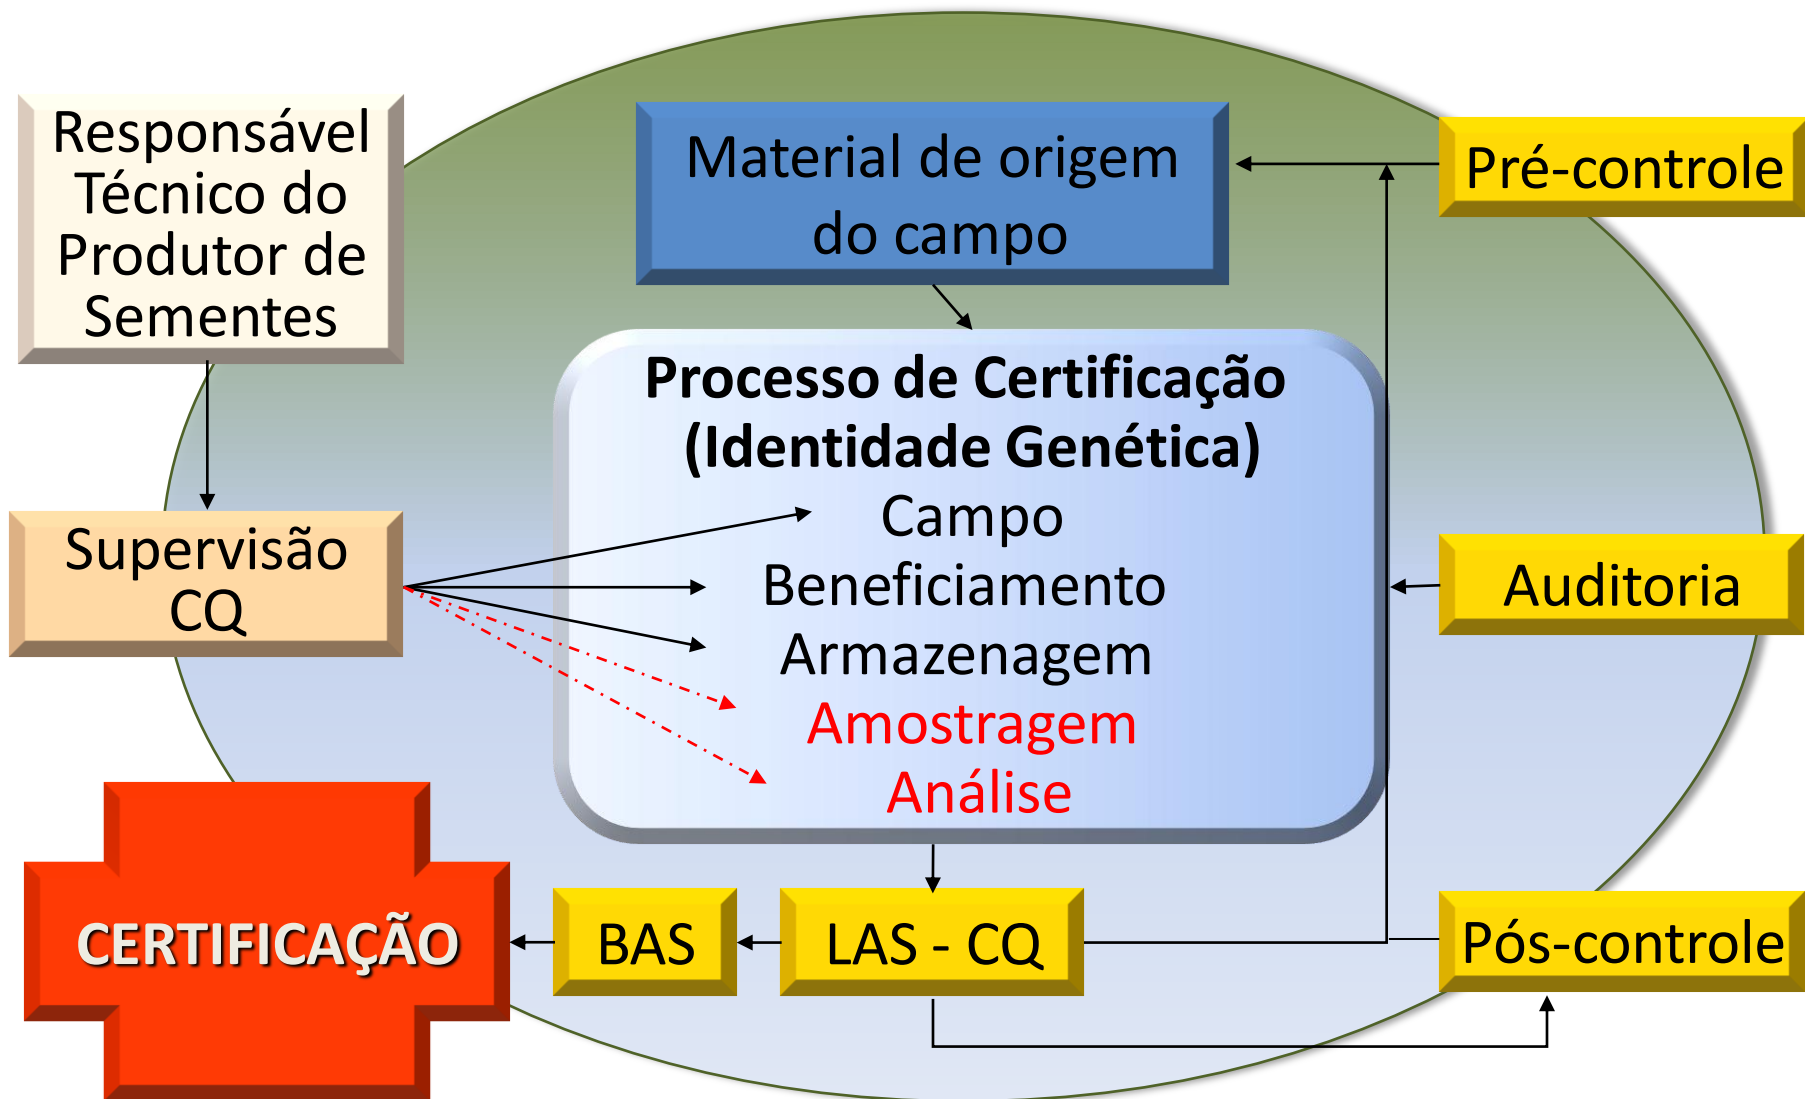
Responsável Técnico do Produtor de Sementes

Material de origem do campo

Pré-controle

Processo de Certificação (Identidade Genética)

Campo

Beneficiamento

Armazenagem

Amostragem

Análise

Supervisão CQ

Auditoria

CERTIFICAÇÃO

BAS

LAS - CQ

Pós-controle